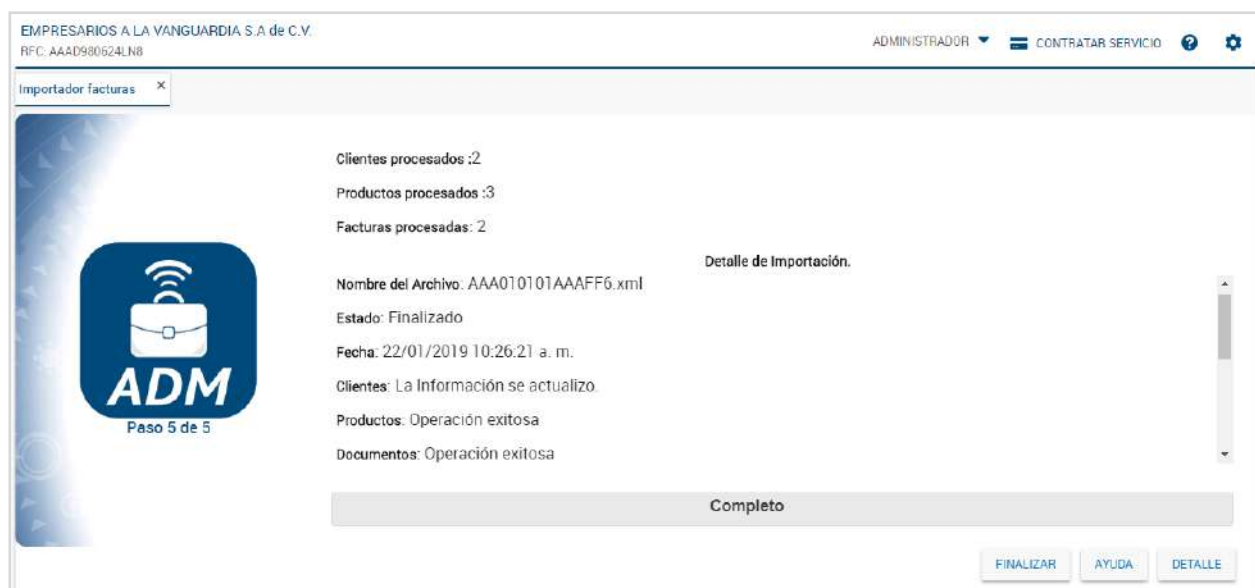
EMPRESARIOS A LA VANGUARDIA S.A de C.V.
RFC: AAAD980624LN8

ADMINISTRADOR ▼ CONTRATAR SERVICIO

Importador facturas ×

ADM
Paso 5 de 5

Clientes procesados :2

Productos procesados :3

Facturas procesadas: 2

Detalle de Importación.

Nombre del Archivo: AAA010101AAAFF6.xml

Estado: Finalizado

Fecha: 22/01/2019 10:26:21 a. m.

Clientes: La Información se actualizo.

Productos: Operación exitosa

Documentos: Operación exitosa

Completo

FINALIZAR AYUDA DETALLE